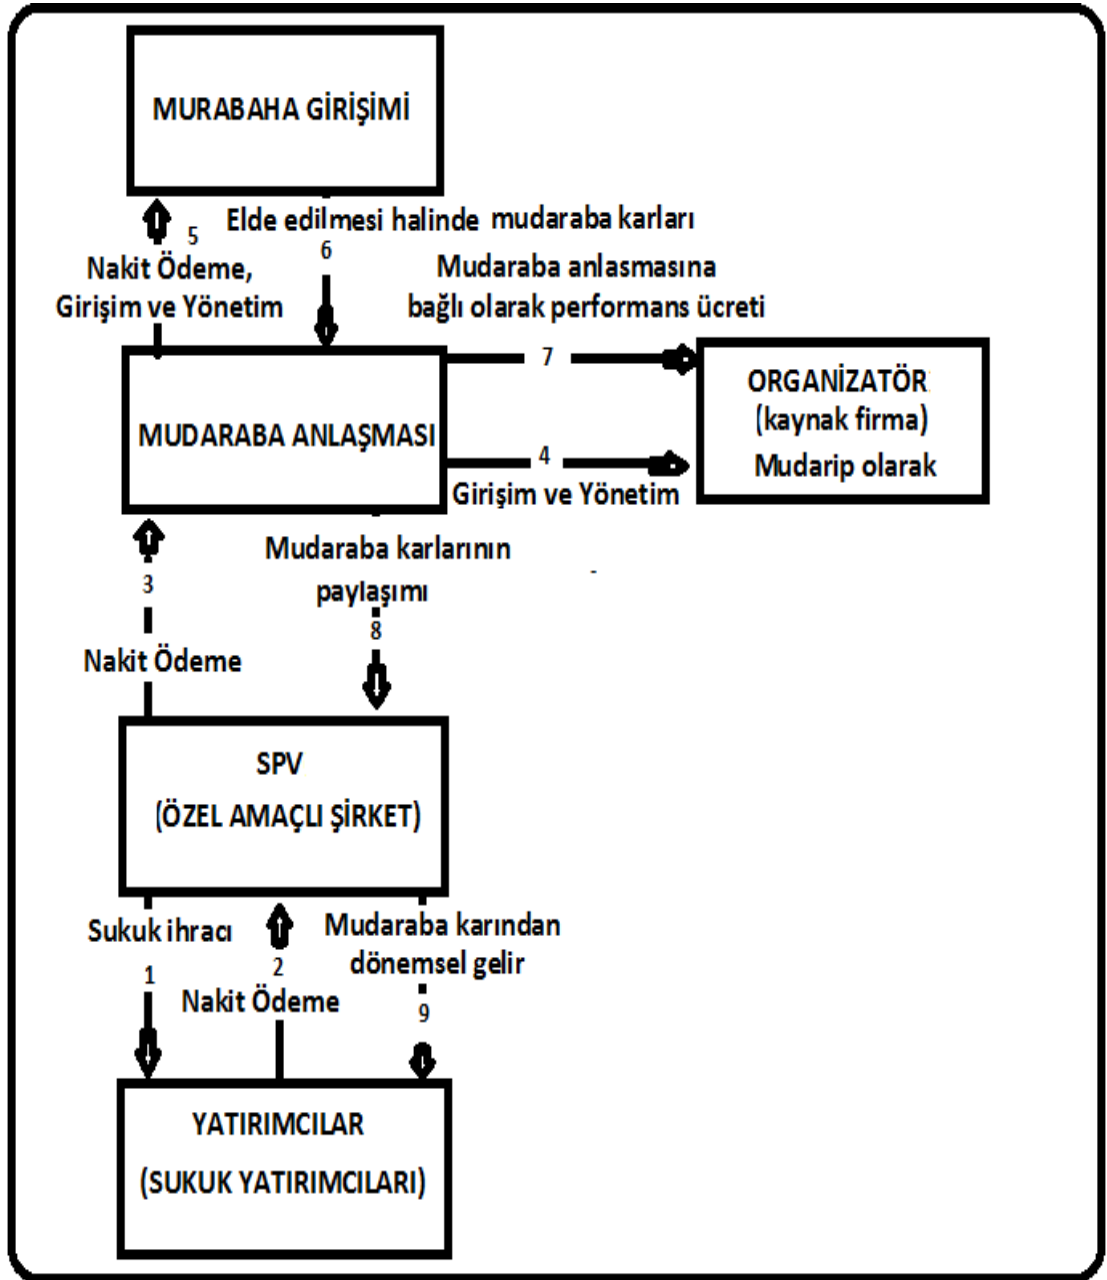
MURABAHA GİRİŞİMİ

5
Nakit Ödeme,
Girişim ve Yönetim

Elde edilmesi halinde mudaraba karları
6

Mudaraba anlasmasına
bağlı olarak performans ücreti

MUDARABA ANLAŞMASI

7

ORGANİZATÖR
(kaynak firma)
Mudarip olarak

4
Girişim ve Yönetim

3
Nakit Ödeme

Mudaraba karlarının
paylaşımı
8

SPV
(ÖZEL AMAÇLI ŞİRKET)

Sukuk ihracı
1

2
Nakit Ödeme

Mudaraba karından
dönemsel gelir
9

YATIRIMCILAR
(SUKUK YATIRIMCILARI)